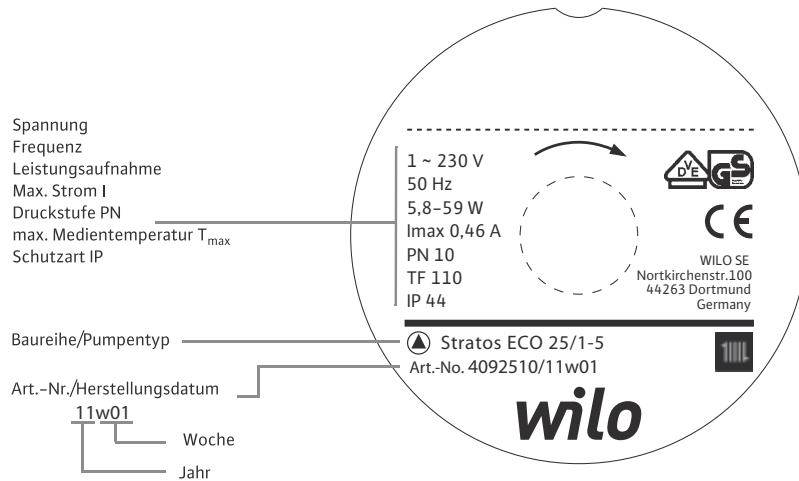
Spannung
Frequenz
Leistungsaufnahme
Max. Strom I
Druckstufe PN
max. Medientemperatur $T_{max}$
Schutzart IP

1 ~ 230 V
50 Hz
5,8–59 W
Imax 0,46 A
PN 10
TF 110
IP 44

VDE GS

CE

WILO SE
Nortkirchenstr.100
44263 Dortmund
Germany

Baureihe/Pumpentyp

Stratos ECO 25/1-5

Art.-Nr./Herstellungsdatum

Art.-No. 4092510/11w01

11w01

Woche

Jahr

wilo